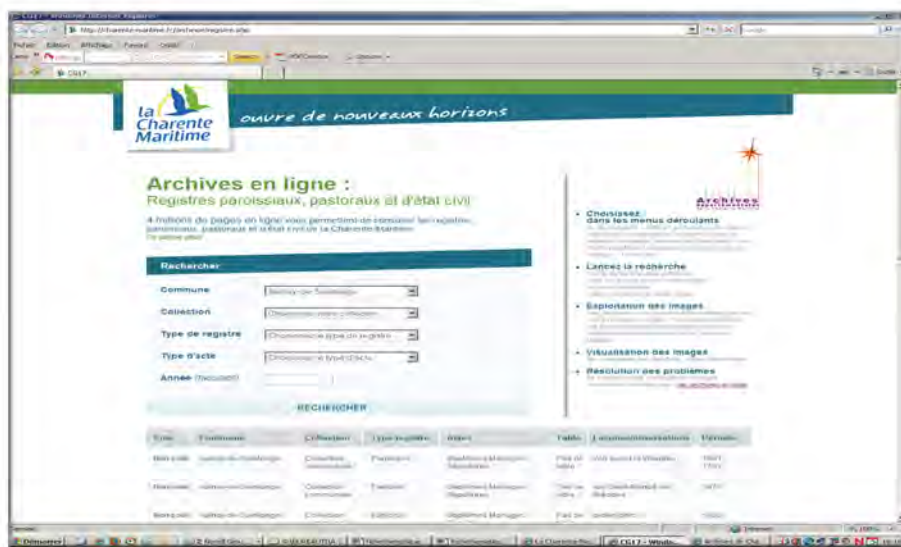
la Charente Maritime

ouvre de nouveaux horizons

Archives en ligne :
Registres paroissiaux, pastoraux et d'état civil

4 millions de pages en ligne vous permettent de consulter les registres paroissiaux, pastoraux et d'état civil de la Charente-Maritime.

Archives

Rechercher

Commune
Collection
Type de registre
Type d'acte
Année (facultatif)

RECHERCHER

Choisissez dans les menus déroulants

Lancez la recherche

Exploitation des images

Visualisation des images

Résolution des problèmes

| Cote | Commune | Collection | Type registre | Actes | Table | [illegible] | Période |
|---|---|---|---|---|---|---|---|
| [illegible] | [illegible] | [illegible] | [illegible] | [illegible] | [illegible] | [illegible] | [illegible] |
| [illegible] | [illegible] | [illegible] | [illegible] | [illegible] | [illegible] | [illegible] | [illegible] |
| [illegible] | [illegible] | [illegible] | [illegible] | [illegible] | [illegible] | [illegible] | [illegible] |

Démarrer